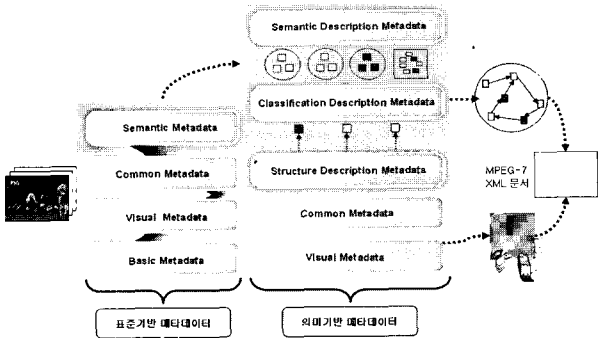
Semantic Description Metadata

Classification Description Metadata

Semantic Metadata

Common Metadata

Visual Metadata

Basic Metadata

Structure Description Metadata

Common Metadata

Visual Metadata

MPEG-7
XML 문서

표준기반 메타데이터

의미기반 메타데이터